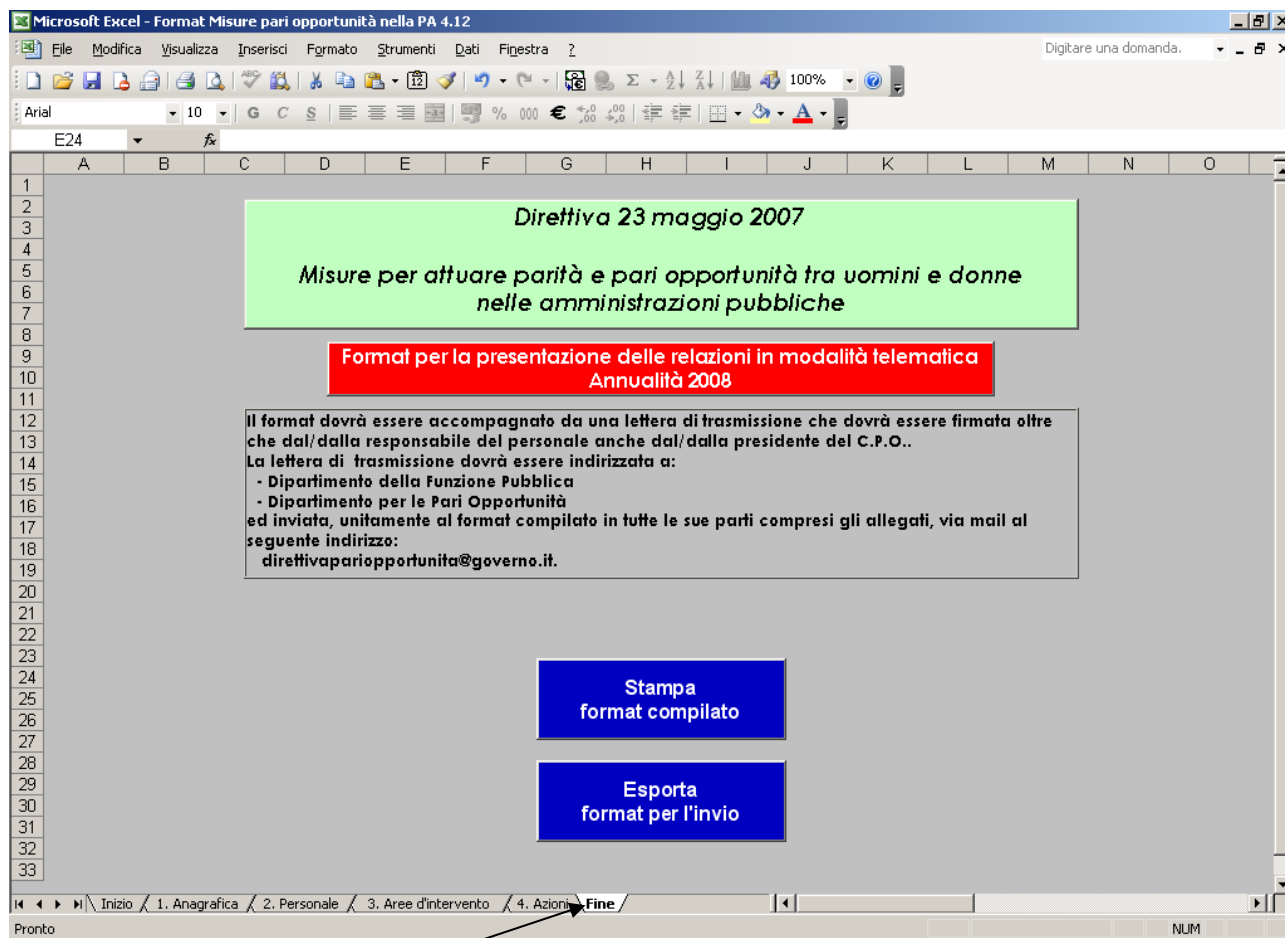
Microsoft Excel - Format Misure pari opportunità nella PA 4.12

File Modifica Visualizza Inserisci Formato Strumenti Dati Finestra ?

Digitare una domanda.

100%

Arial 10 G C S % 000 €

E24 $f_x$

A B C D E F G H I J K L M N O

1 2 3 4 5 6 7 8 9 10 11 12 13 14 15 16 17 18 19 20 21 22 23 24 25 26 27 28 29 30 31 32 33

Direttiva 23 maggio 2007

Misure per attuare parità e pari opportunità tra uomini e donne nelle amministrazioni pubbliche

Format per la presentazione delle relazioni in modalità telematica
Annualità 2008

Il format dovrà essere accompagnato da una lettera di trasmissione che dovrà essere firmata oltre che dal/dalla responsabile del personale anche dal/dalla presidente del C.P.O..
La lettera di trasmissione dovrà essere indirizzata a:
- Dipartimento della Funzione Pubblica
- Dipartimento per le Pari Opportunità
ed inviata, unitamente al format compilato in tutte le sue parti compresi gli allegati, via mail al seguente indirizzo:
direttivapariopportunita@governo.it.

Stampa
format compilato

Esporta
format per l'invio

Inizio 1. Anagrafica 2. Personale 3. Aree d'intervento 4. Azioni Fine

Pronto NUM